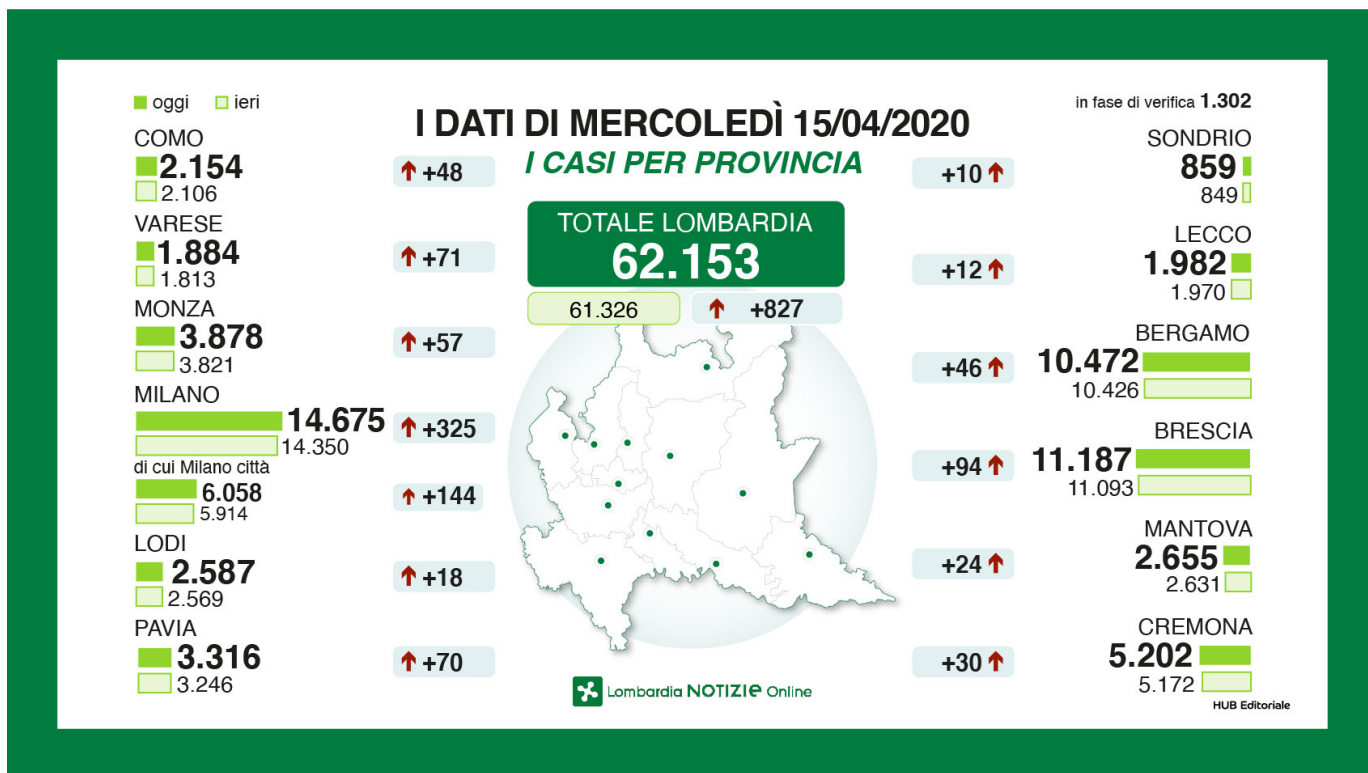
oggi ieri

I DATI DI MERCOLEDÌ 15/04/2020

I CASI PER PROVINCIA

in fase di verifica 1.302

COMO
2.154
2.106

+48

VARESE
1.884
1.813

+71

MONZA
3.878
3.821

+57

MILANO
14.675
14.350

+325

di cui Milano città
6.058
5.914

+144

LODI
2.587
2.569

+18

PAVIA
3.316
3.246

+70

TOTALE LOMBARDIA
62.153

61.326

+827

+10

SONDRIO
859
849

+12

LECCO
1.982
1.970

+46

BERGAMO
10.472
10.426

+94

BRESCIA
11.187
11.093

+24

MANTOVA
2.655
2.631

+30

CREMONA
5.202
5.172

Lombardia NOTIZIE Online

HUB Editoriale